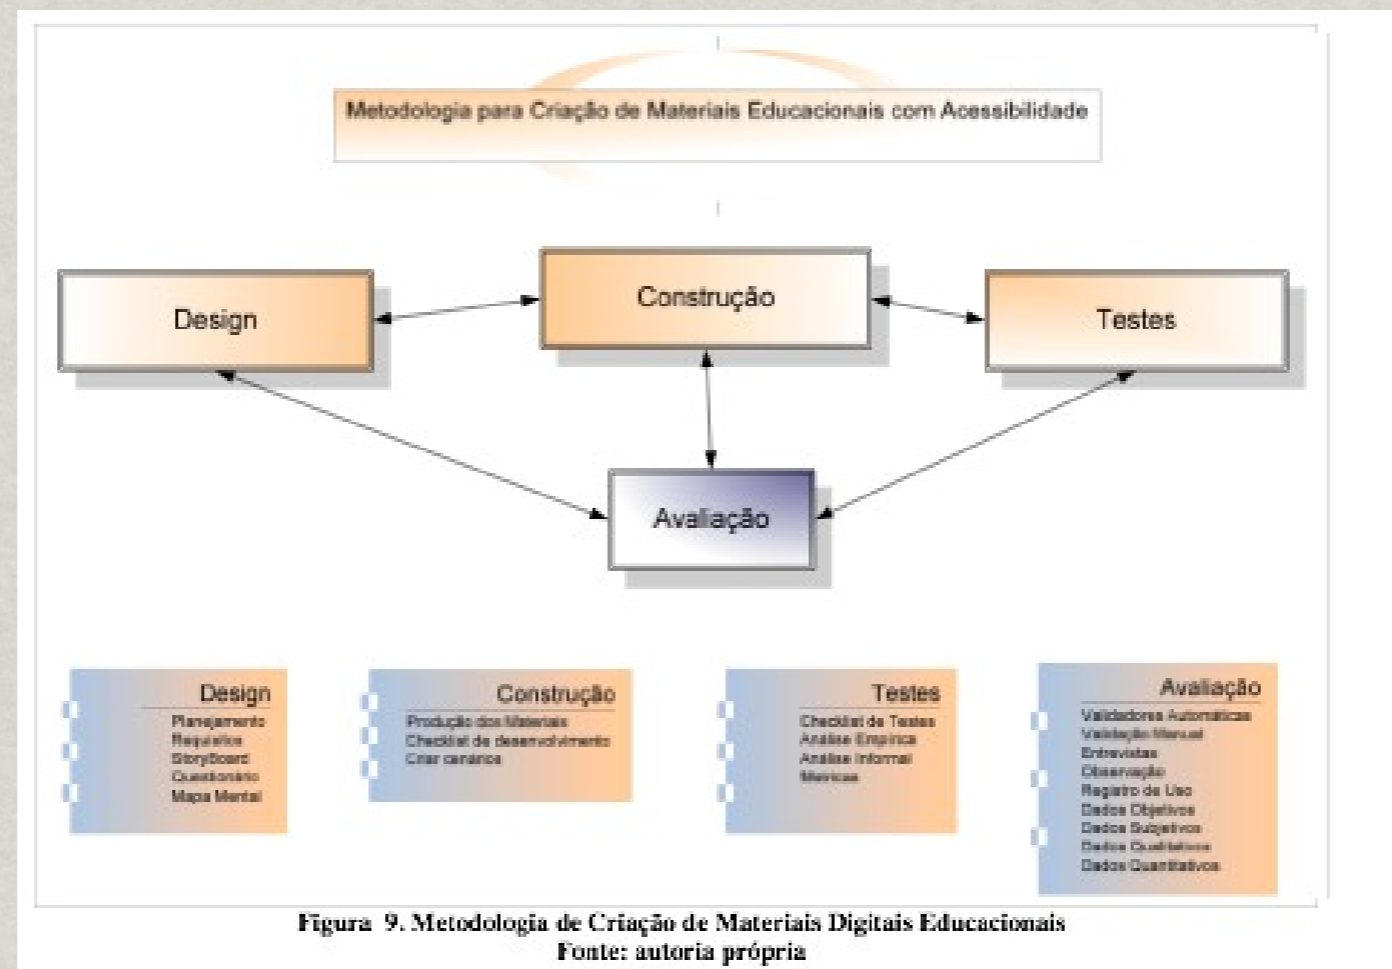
Metodologia para Criação de Materiais Educacionais com Acessibilidade

Design

Construção

Testes

Avaliação

Design
Planejamento
Requisitos
StoryBoard
Questionário
Mapa Mental

Construção
Produção dos Materiais
Checklist de desenvolvimento
Criar cenários

Testes
Checklist de Testes
Análise Empírica
Análise Informal
Métricas

Avaliação
Validadores Automáticos
Validação Manual
Entrevistas
Observação
Registro de Uso
Dados Objetivos
Dados Subjetivos
Dados Qualitativos
Dados Quantitativos

Figura 9. Metodologia de Criação de Materiais Digitais Educacionais
Fonte: autoria própria